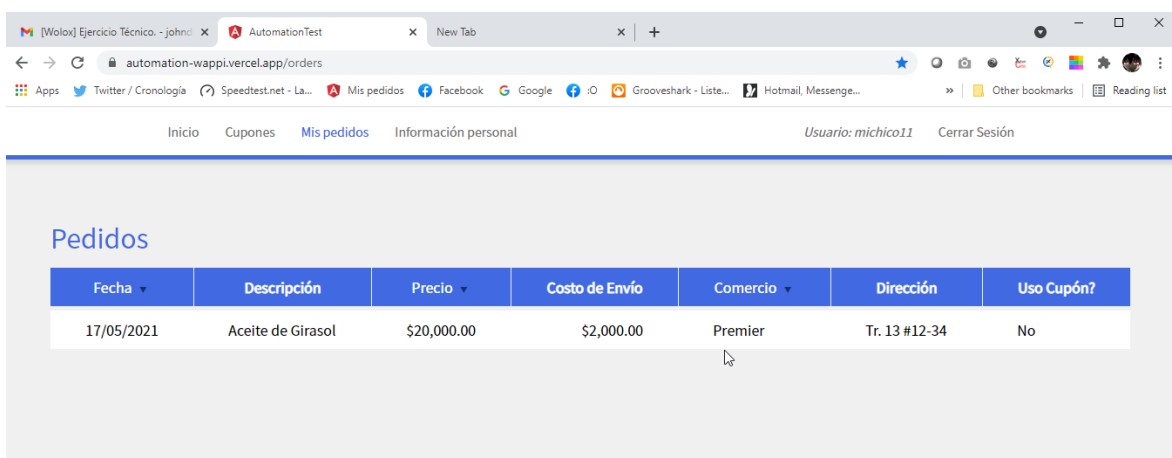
[Wolox] Ejercicio Técnico. - johnd
AutomationTest
New Tab
automation-wappi.vercel.app/orders
Apps Twitter / Cronología Speedtest.net - La... Mis pedidos Facebook Google :O Grooveshark - Liste... Hotmail, Messenge... » Other bookmarks Reading list

Inicio Cupones Mis pedidos Información personal Usuario: michico11 Cerrar Sesión

Pedidos

| Fecha | Descripción | Precio | Costo de Envío | Comercio | Dirección | Uso Cupón? |
|---|---|---|---|---|---|---|
| 17/05/2021 | Aceite de Girasol | $20,000.00 | $2,000.00 | Premier | Tr. 13 #12-34 | No |